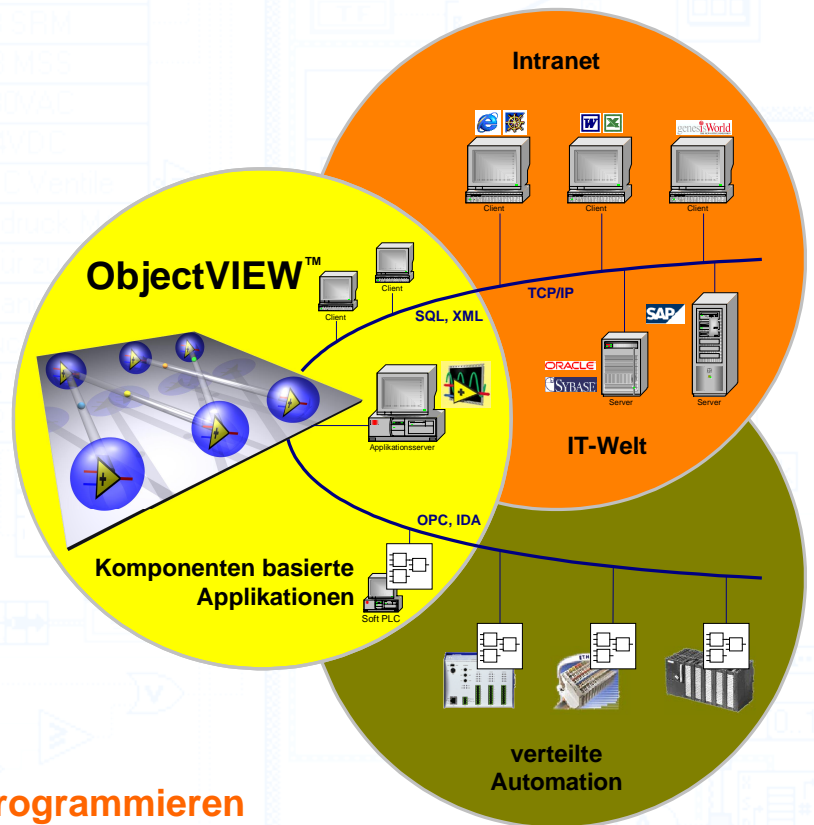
Intranet

genesisWorld

Client

Client

Client

ObjectVIEW™

Client

Client

TCP/IP

SQL, XML

SAP

ORACLE

SYBASE

Server

Server

Applikationsserver

IT-Welt

OPC, IDA

Komponenten basierte Applikationen

Soft PLC

verteilte Automation

rogrammieren